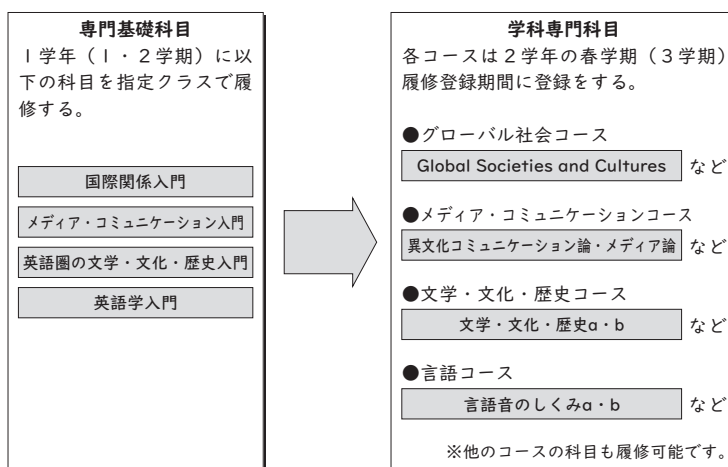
専門基礎科目

1学年（1・2学期）に以下の科目を指定クラスで履修する。

国際関係入門

メディア・コミュニケーション入門

英語圏の文学・文化・歴史入門

英語学入門

学科専門科目

各コースは2学年の春学期（3学期）履修登録期間に登録をする。

●グローバル社会コース

Global Societies and Cultures など

●メディア・コミュニケーションコース

異文化コミュニケーション論・メディア論 など

●文学・文化・歴史コース

文学・文化・歴史a・b など

●言語コース

言語音のしくみa・b など

※他のコースの科目も履修可能です。